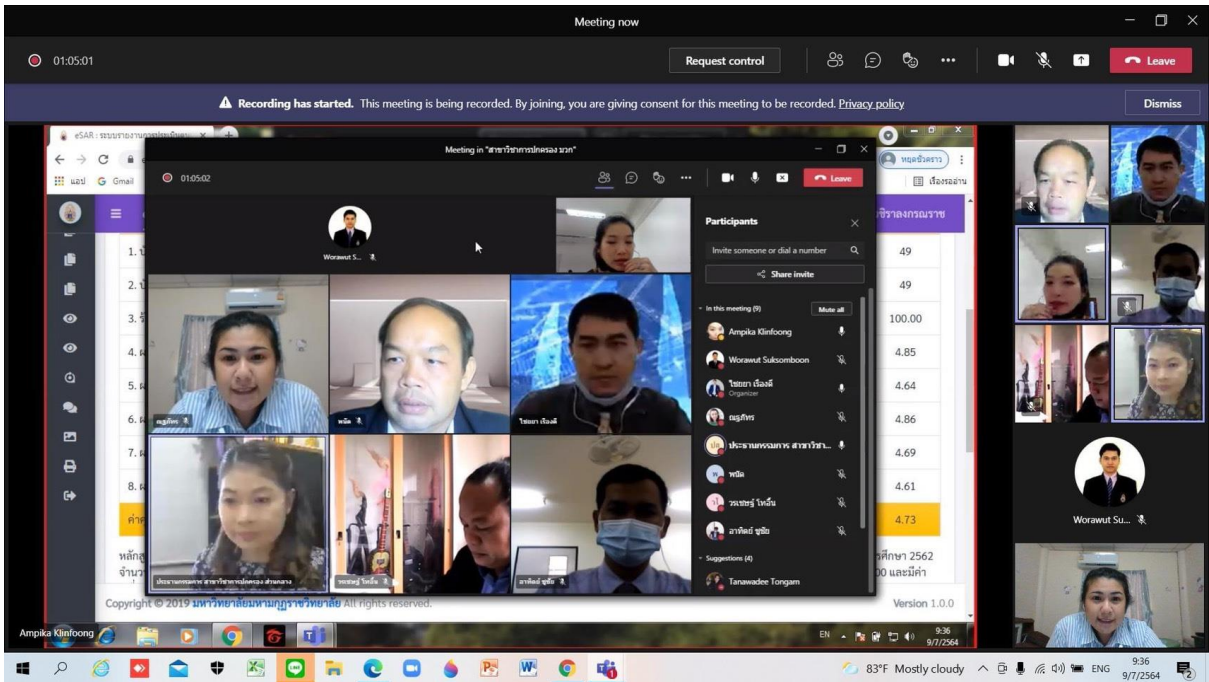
Meeting now

01:05:01

Request control

Leave

**Recording has started.** This meeting is being recorded. By joining, you are giving consent for this meeting to be recorded. Privacy policy

Dismiss

eSAR : ระบบรายงานการประเมินตน

แอป Gmail

หนูหนึ่งดาว

เรื่องรออ่าน

Meeting in "สาขาวิชาการปกครอง มวก"

01:05:02

Leave

Worawut S...

Participants

Invite someone or dial a number

Share invite

In this meeting (9)

Mute all

Ampika Klinfoong

Worawut Suksomboon

ไชยยา เรืองดี
Organizer

ณฐภัทร

ประธานกรรมการ สาขาวิชา...

พนิต

วรเชษฐ์ โหงื่น

อาทิตย์ ชูชัย

Suggestions (4)

Tanawadee Tongam

ณฐภัทร

พนิต

ไชยยา เรืองดี

ประธานกรรมการ สาขาวิชาการปกครอง ส่วนกลาง

วรเชษฐ์ โหงื่น

อาทิตย์ ชูชัย

วิราลงกรณราช

1.
2.
3.
4.
5.
6.
7.
8.

| 49 |
|---|
| 49 |
| 100.00 |
| 4.85 |
| 4.64 |
| 4.86 |
| 4.69 |
| 4.61 |
| 4.73 |

หลักสู
จำนว

ศึกษา 2562
00 และมีค่า

Copyright © 2019 มหาวิทยาลัยมหามกุฏราชวิทยาลัย All rights reserved.

Version 1.0.0

Ampika Klinfoong

EN 9:36 9/7/2564

Worawut Su...

83°F Mostly cloudy ENG 9:36 9/7/2564